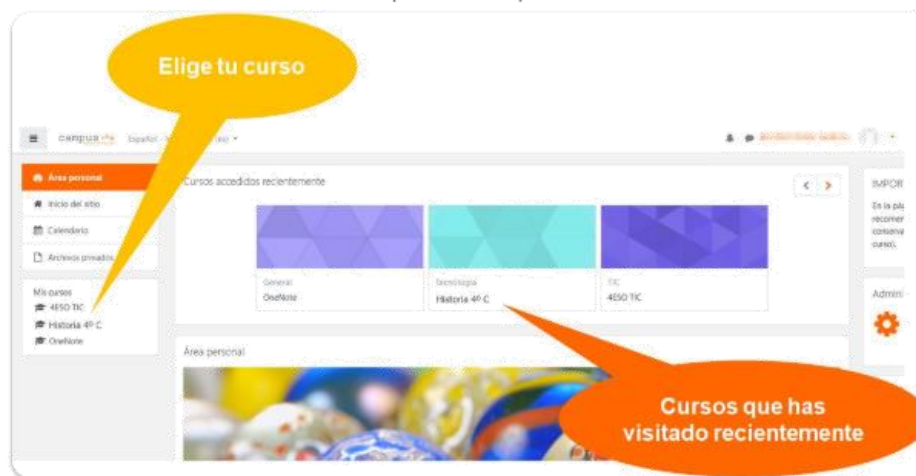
Elige tu curso

campus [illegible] Español - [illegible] (es) ▾

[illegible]

Área personal
Inicio del sitio
Calendario
Archivos privados

Mis cursos
4ESO TIC
Historia 4º C
OneNote

Cursos accedidos recientemente

General
OneNote

Tecnología
Historia 4º C

TIC
4ESO TIC

Área personal

IMPOR
En la pla
recomer
conserva
curso).

Admin

Cursos que has visitado recientemente